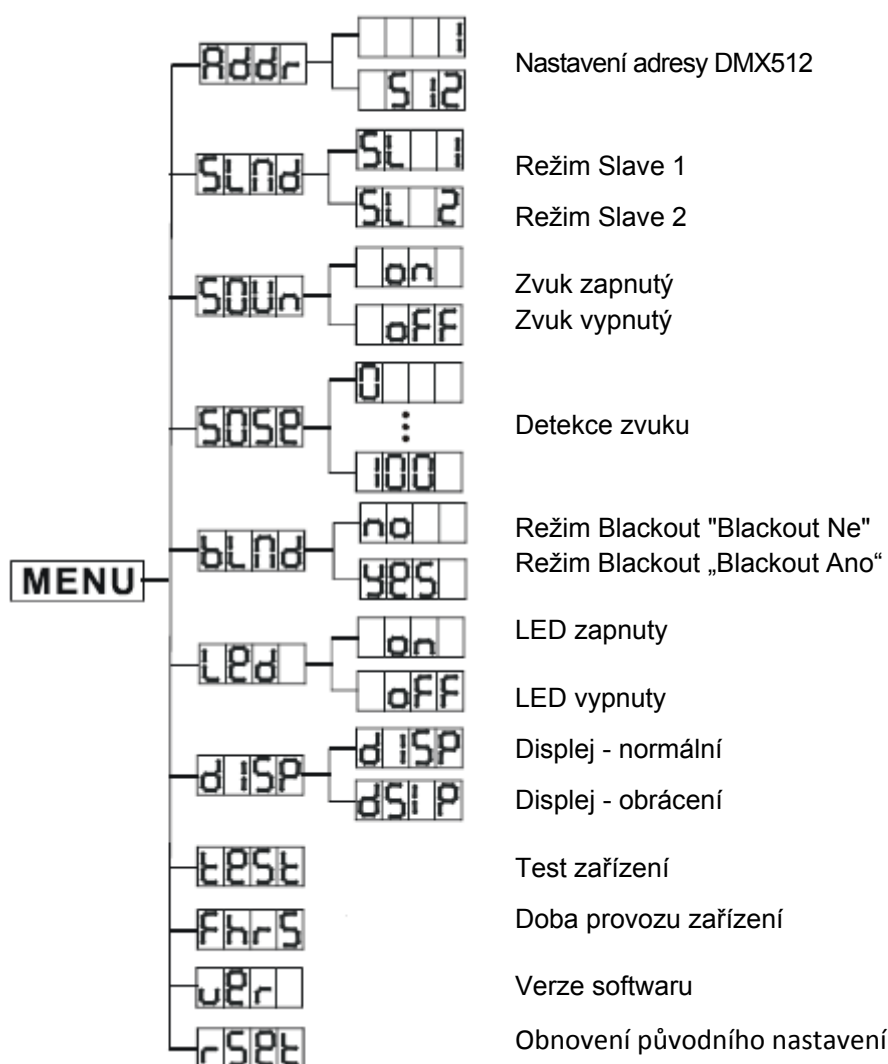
MENU

Addr
1
512
Nastavení adresy DMX512

SLNd
SL 1
SL 2
Režim Slave 1
Režim Slave 2

SOUn
on
oFF
Zvuk zapnutý
Zvuk vypnutý

SOSE
0
⋮
100
Detekce zvuku

bLNd
no
YES
Režim Blackout "Blackout Ne"
Režim Blackout „Blackout Ano“

LEd
on
oFF
LED zapnuty
LED vypnuty

d ISP
d ISP
dSI P
Displej - normální
Displej - obrácení

tESt
Test zařízení

FhrS
Doba provozu zařízení

uEr
Verze softwaru

rSEt
Obnovení původního nastavení